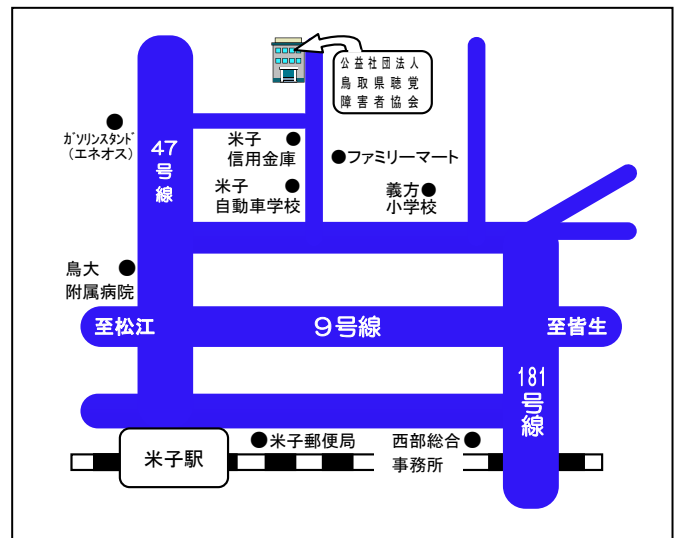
公益社団法人
鳥取県聴覚
障害者協会

ガソリンスタンド
（エネオス）

47
号
線

米子
信用金庫

米子
自動車学校

ファミリーマート

義方
小学校

鳥大
附属病院

至松江

9号線

至皆生

181
号
線

米子駅

米子郵便局

西部総合
事務所